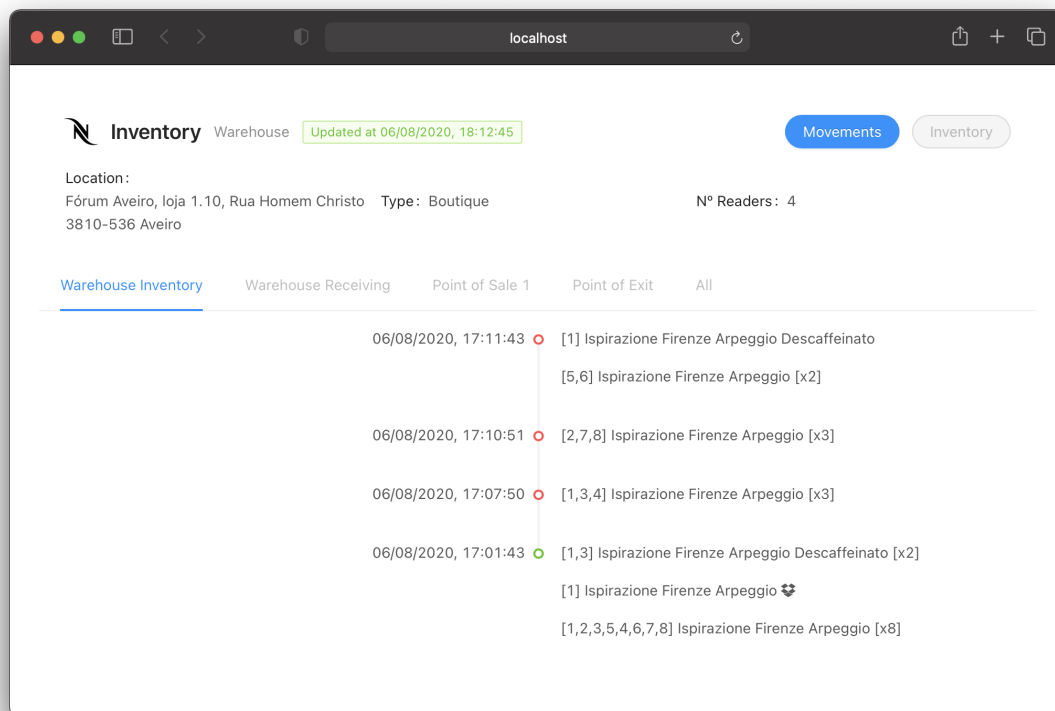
localhost

N Inventory Warehouse Updated at 06/08/2020, 18:12:45

Movements Inventory

Location:
Fórum Aveiro, loja 1.10, Rua Homem Christo 3810-536 Aveiro

Type: Boutique

Nº Readers: 4

Warehouse Inventory Warehouse Receiving Point of Sale 1 Point of Exit All

06/08/2020, 17:11:43 [1] Ispirazione Firenze Arpeggio Descaffeinato

[5,6] Ispirazione Firenze Arpeggio [x2]

06/08/2020, 17:10:51 [2,7,8] Ispirazione Firenze Arpeggio [x3]

06/08/2020, 17:07:50 [1,3,4] Ispirazione Firenze Arpeggio [x3]

06/08/2020, 17:01:43 [1,3] Ispirazione Firenze Arpeggio Descaffeinato [x2]

[1] Ispirazione Firenze Arpeggio

[1,2,3,5,4,6,7,8] Ispirazione Firenze Arpeggio [x8]